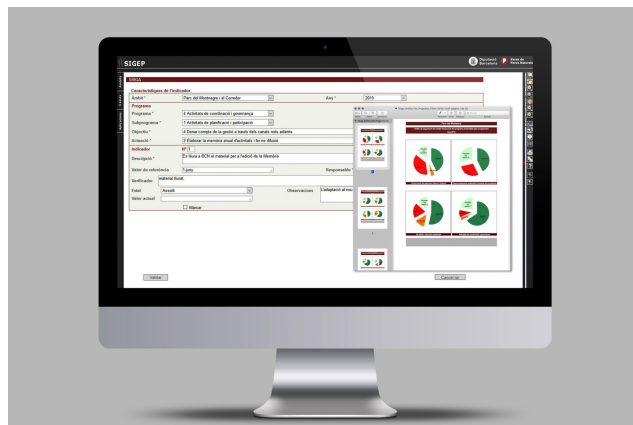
SIGEP

Diputació Barcelona

Xarxa de Parcs Naturals

SINGA

Característiques de l'indicador

Àmbit * Parc del Montnegre i el Corredor

Any * 2010

Programa

Programa * 4 Activitats de coordinació i governança

Subprograma * 1 Activitats de planificació i participació

Objectiu * 4 Donar compte de la gestió a través dels canals més adients

Actuació * 3 Elaborar la memòria anual d'activitats i fer-ne difusió

Indicador

Nº 1

Descripció * Es lliura a BCN el material per a l'edició de la Memòria

Valor de referència Sí/No

Responsable *

Verificador material lliurat

Estat Assolit

Observacions Completat al ma

Valor actual

Marcar

Validar

Cancel·lar